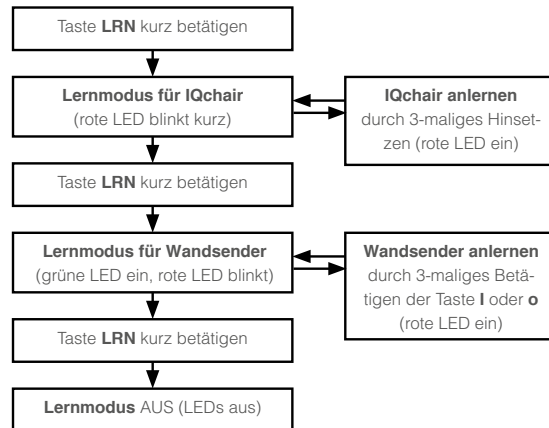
Taste LRN kurz betätigen

Lernmodus für IQchair
(rote LED blinkt kurz)

IQchair anlernen
durch 3-maliges Hinsetzen (rote LED ein)

Taste LRN kurz betätigen

Lernmodus für Wandsender
(grüne LED ein, rote LED blinkt)

Wandsender anlernen
durch 3-maliges Betätigen der Taste I oder o
(rote LED ein)

Taste LRN kurz betätigen

Lernmodus AUS (LEDs aus)